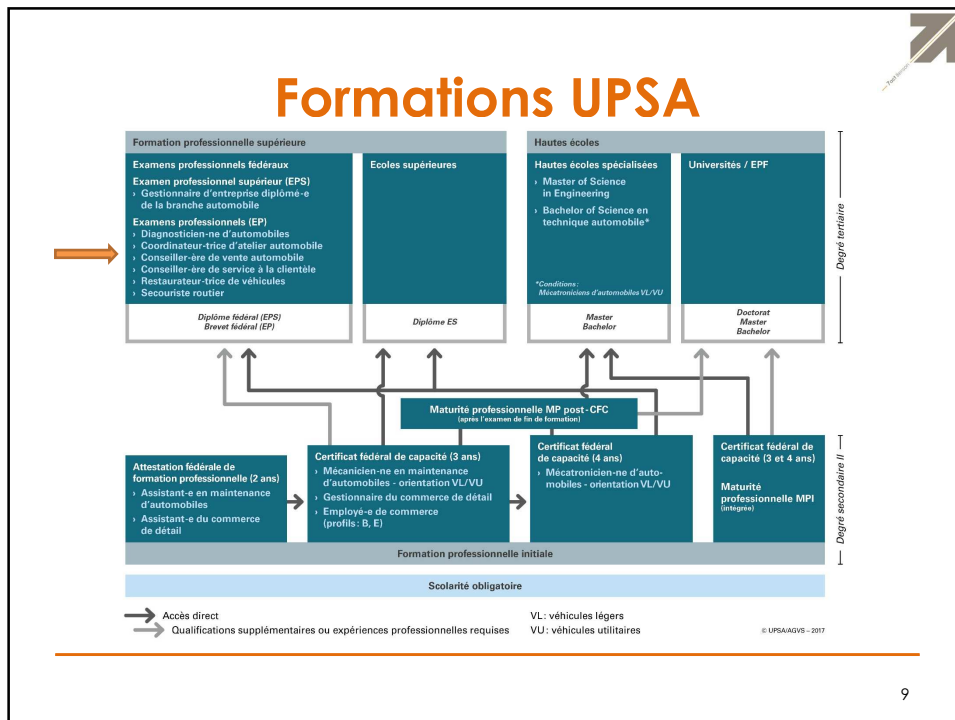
Formations UPSA

Formation professionnelle supérieure

Examens professionnels fédéraux

Examen professionnel supérieur (EPS)
› Gestionnaire d'entreprise diplômé-e de la branche automobile

Examens professionnels (EP)
› Diagnosticien-ne d'automobiles
› Coordinateur-trice d'atelier automobile
› Conseiller-ère de vente automobile
› Conseiller-ère de service à la clientèle
› Restaurateur-trice de véhicules
› Secouriste routier

Diplôme fédéral (EPS)
Brevet fédéral (EP)

Ecoles supérieures

Diplôme ES

Hautes écoles

Hautes écoles spécialisées
› Master of Science in Engineering
› Bachelor of Science en technique automobile*

*Conditions : Mécatroniciens d'automobiles VL/VU

Master
Bachelor

Universités / EPF

Doctorat
Master
Bachelor

Degré tertiaire

Maturité professionnelle MP post-CFC
(après l'examen de fin de formation)

Attestation fédérale de formation professionnelle (2 ans)
› Assistant-e en maintenance d'automobiles
› Assistant-e du commerce de détail

Certificat fédéral de capacité (3 ans)
› Mécanicien-ne en maintenance d'automobiles - orientation VL/VU
› Gestionnaire du commerce de détail
› Employé-e de commerce (profils : B, E)

Certificat fédéral de capacité (4 ans)
› Mécatronicien-ne d'automobiles - orientation VL/VU

Certificat fédéral de capacité (3 et 4 ans)

Maturité professionnelle MPI
(intégrée)

Degré secondaire II

Formation professionnelle initiale

Scolarité obligatoire

Accès direct
Qualifications supplémentaires ou expériences professionnelles requises

VL : véhicules légers
VU : véhicules utilitaires

© UPSA/AGVS – 2017

9